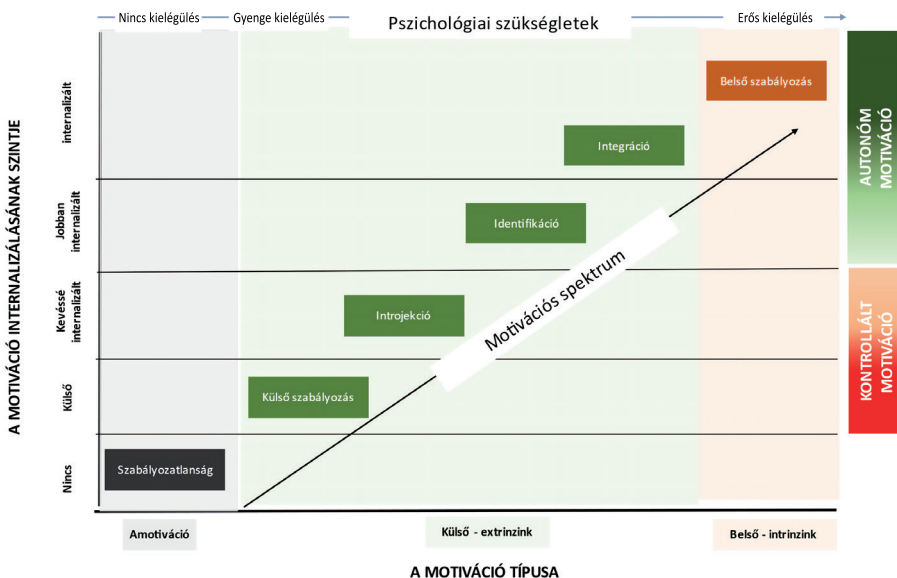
Nincs kielégülés
Gyenge kielégülés
Pszichológiai szükségletek
Erős kielégülés

A MOTIVÁCIÓ INTERNALIZÁLÁSÁNAK SZINTJE

internalizált
Jobban internalizált
Kevéssé internalizált
Külső
Nincs

Belső szabályozás
Integráció
Identifikáció
Introjekció
Külső szabályozás
Szabályozatlanság

Motivációs spektrum

AUTONÓM MOTIVÁCIÓ
KONTROLLÁLT MOTIVÁCIÓ

Amotiváció
Külső - extrinzink
Belső - intrinzink

A MOTIVÁCIÓ TÍPUSA